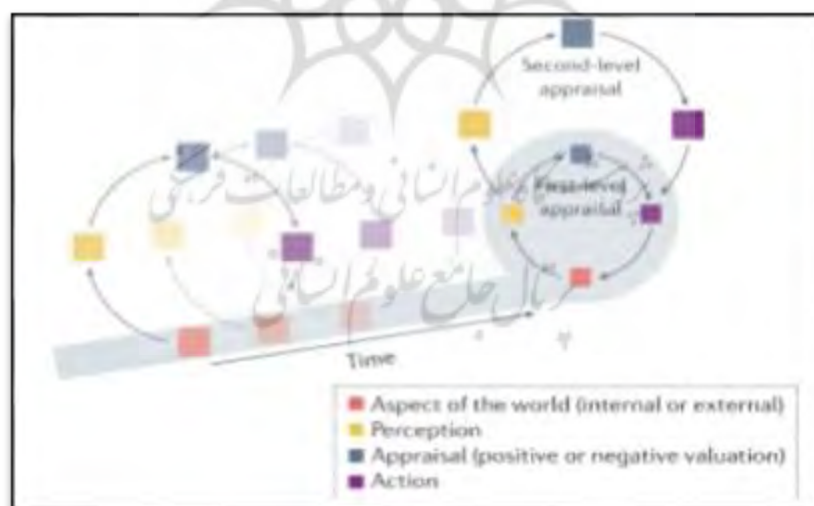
Second-level appraisal

First-level appraisal

Time

Aspect of the world (internal or external)
Perception
Appraisal (positive or negative valuation)
Action

پژوهشگاه علوم انسانی و مطالعات فرهنگی
پرتال جامع علوم انسانی